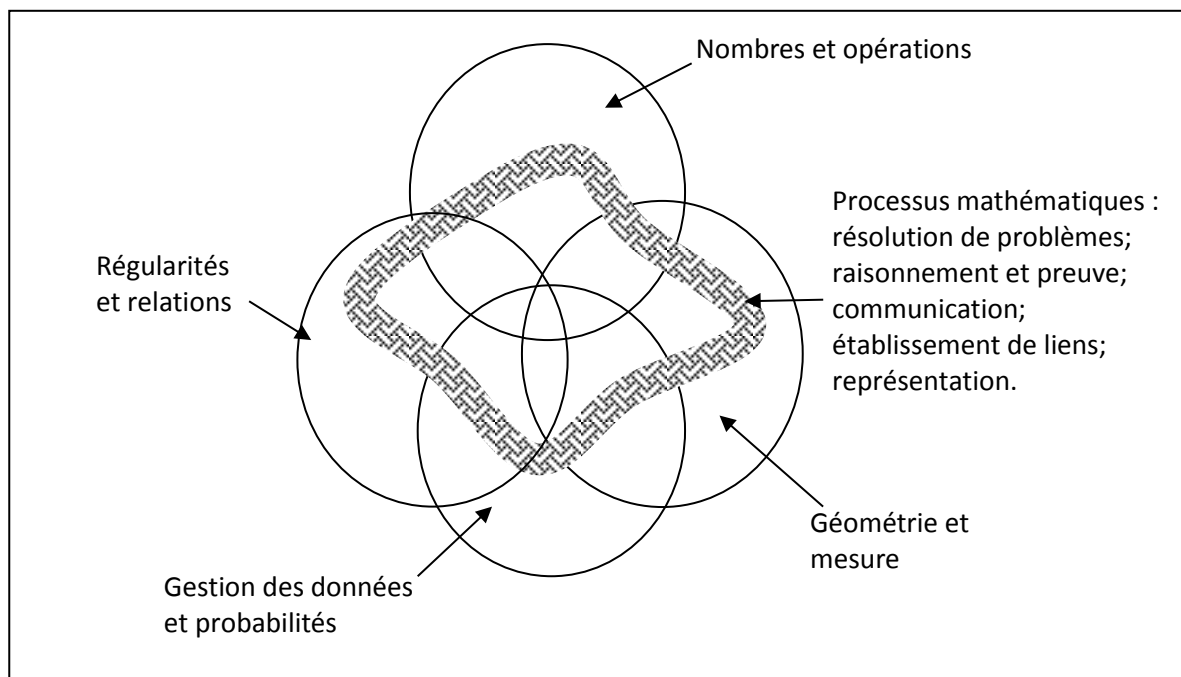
Nombres et opérations

Processus mathématiques : résolution de problèmes; raisonnement et preuve; communication; établissement de liens; représentation.

Régularités et relations

Géométrie et mesure

Gestion des données et probabilités